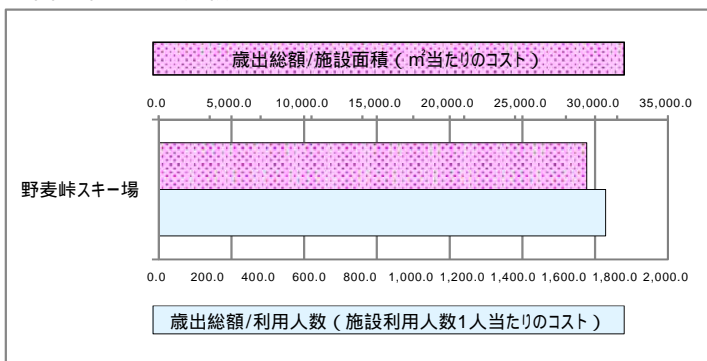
歳出総額/施設面積（㎡当たりのコスト）

0.0 5,000.0 10,000.0 15,000.0 20,000.0 25,000.0 30,000.0 35,000.0

野麦峠スキー場

0.0 200.0 400.0 600.0 800.0 1,000.0 1,200.0 1,400.0 1,600.0 1,800.0 2,000.0

歳出総額/利用人数（施設利用人数1人当たりのコスト）